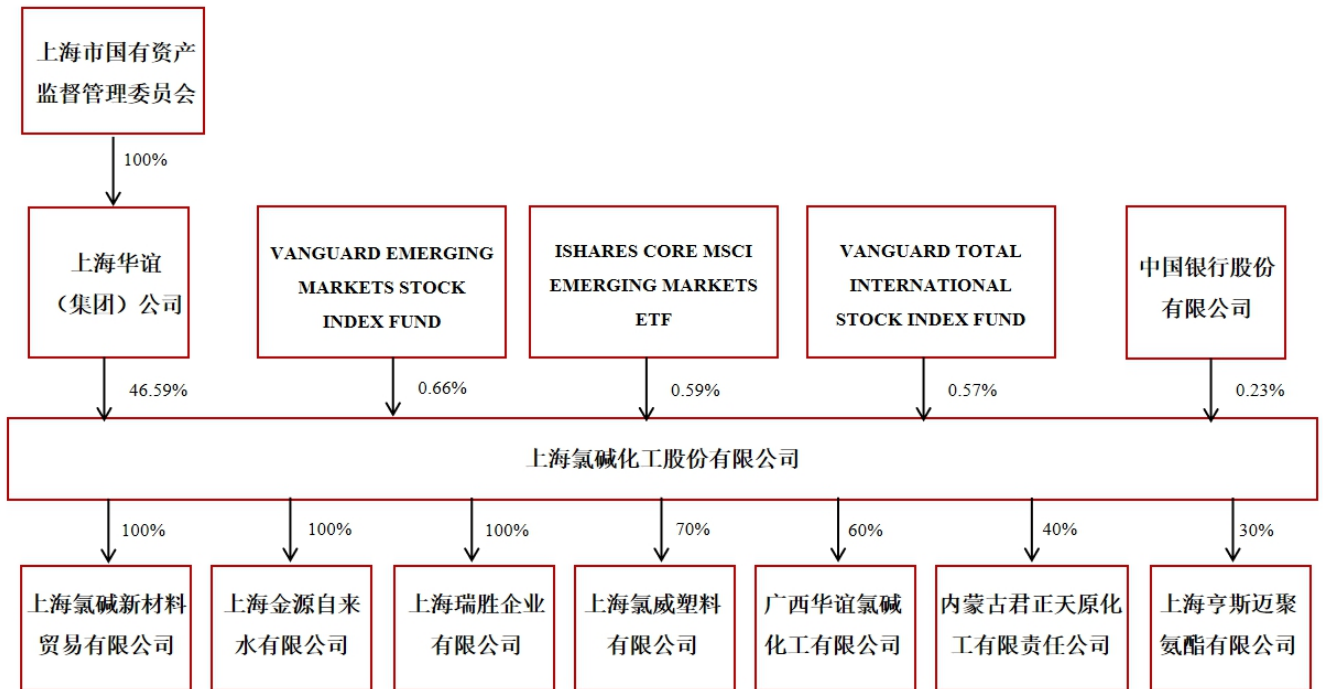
上海市国有资产监督管理委员会

100%

上海华谊（集团）公司

VANGUARD EMERGING MARKETS STOCK INDEX FUND

ISHARES CORE MSCI EMERGING MARKETS ETF

VANGUARD TOTAL INTERNATIONAL STOCK INDEX FUND

中国银行股份有限公司

46.59%

0.66%

0.59%

0.57%

0.23%

上海氯碱化工股份有限公司

100%

100%

100%

70%

60%

40%

30%

上海氯碱新材料贸易有限公司

上海金源自来水有限公司

上海瑞胜企业有限公司

上海氯威塑料有限公司

广西华谊氯碱化工有限公司

内蒙古君正天原化工有限责任公司

上海亨斯迈聚氨酯有限公司